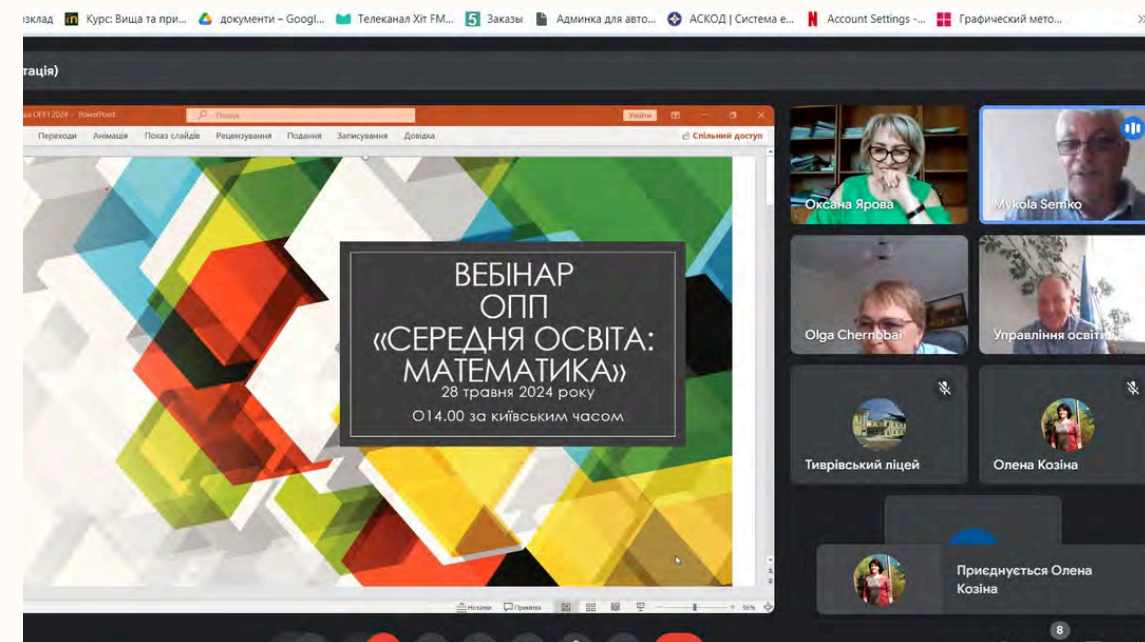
озклад Курс: Вища та при... документи – Googl... Телеканал Хіт FM... Заказы Админка для авто... АСКОД | Система е... Account Settings -... Графический мето...

тація)

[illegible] ОПП 2024 – PowerPoint Пошук Увійти

Переходи Анімація Показ слайдів Рецензування Подання Записування Довідка Спільний доступ

ВЕБІНАР
ОПП
«СЕРЕДНЯ ОСВІТА: МАТЕМАТИКА»
28 травня 2024 року
О14.00 за київським часом

Нотатки Примітки 56%

Оксана Ярова

Mykola Semko

Olga Chernobai

Управління освіти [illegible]

Тиврівський ліцей

Олена Козіна

Приєднується Олена Козіна

8